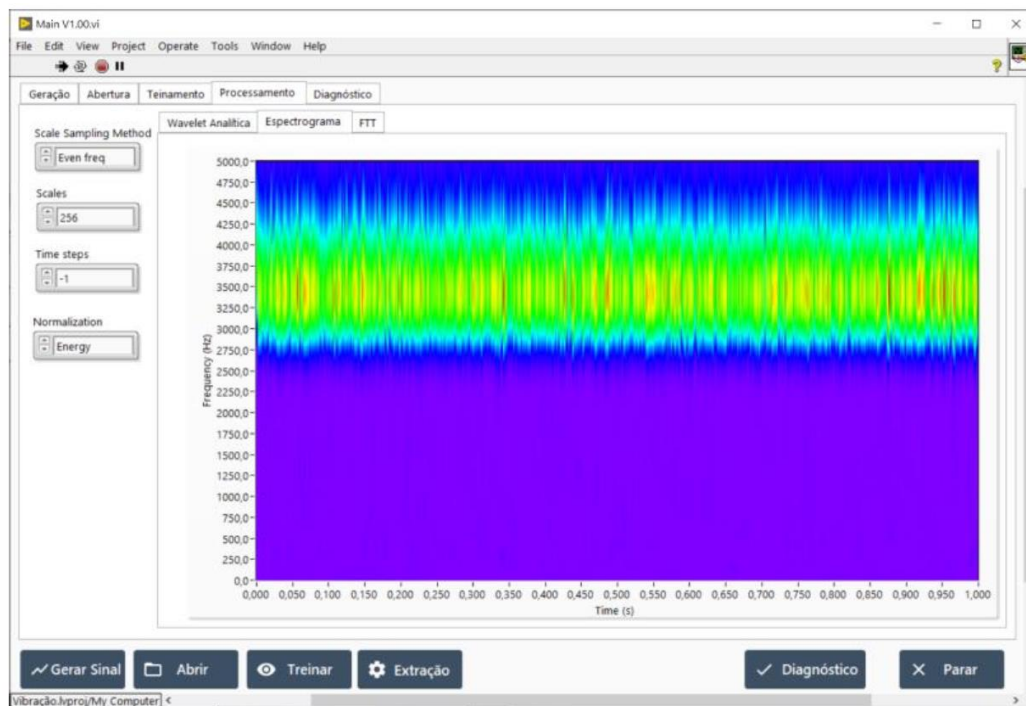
Main V1.00.vi

File Edit View Project Operate Tools Window Help

Geração Abertura Teinamento Processamento Diagnóstico

Wavelet Analítica Espectrograma FTT

Scale Sampling Method
Even freq

Scales
256

Time steps
-1

Normalization
Energy

5000,0
4750,0
4500,0
4250,0
4000,0
3750,0
3500,0
3250,0
3000,0
2750,0
2500,0
2250,0
2000,0
1750,0
1500,0
1250,0
1000,0
750,0
500,0
250,0
0,0

Frequency (Hz)

0,000 0,050 0,100 0,150 0,200 0,250 0,300 0,350 0,400 0,450 0,500 0,550 0,600 0,650 0,700 0,750 0,800 0,850 0,900 0,950 1,000

Time (s)

Gerar Sinal Abrir Treinar Extração Diagnóstico Parar

Vibração.lvproj/My Computer